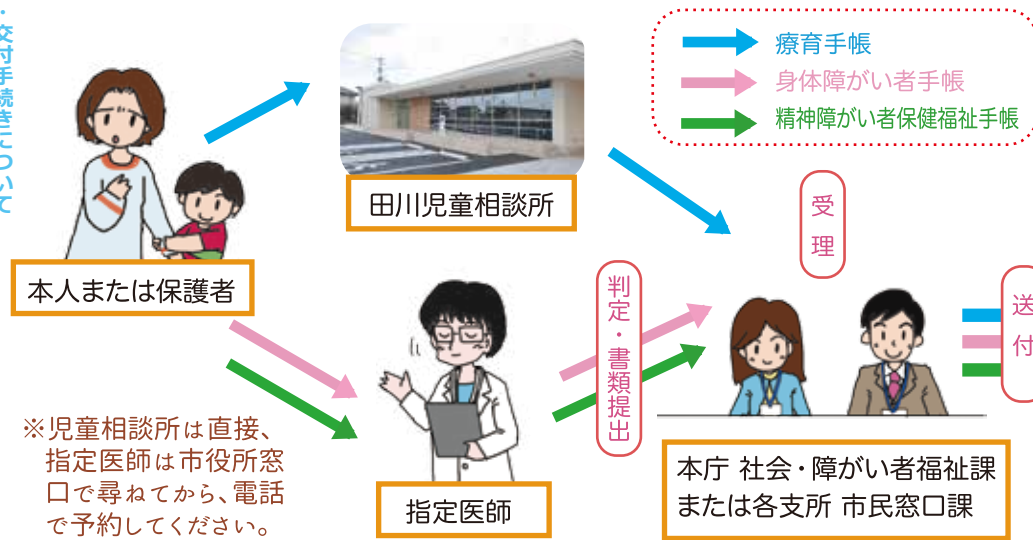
・交付手続きについて

療育手帳
身体障がい者手帳
精神障がい者保健福祉手帳

田川児童相談所

本人または保護者

受理

判定・書類提出

送付

指定医師

※児童相談所は直接、指定医師は市役所窓口で尋ねてから、電話で予約してください。

本庁 社会・障がい者福祉課
または各支所 市民窓口課